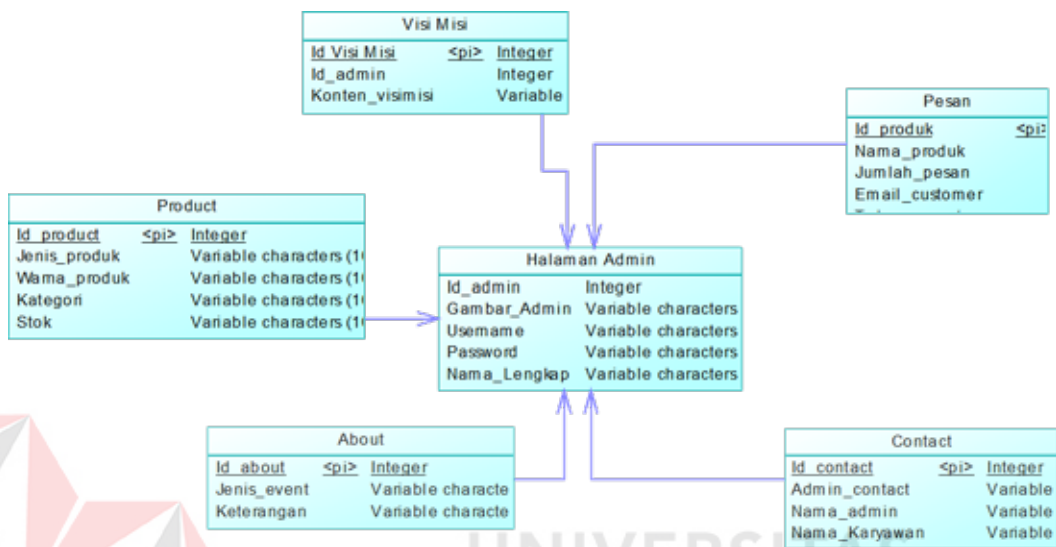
Visi Misi

| Id Visi Misi | <pi> | Integer |
|---|---|---|
| Id_admin | | Integer |
| Konten_visimisi | | Variable |

Pesan

| Id_produk | <pi> |
|---|---|
| Nama_produk | |
| Jumlah_pesan | |
| Email_customer | |

Product

| Id_product | <pi> | Integer |
|---|---|---|
| Jenis_produk | | Variable characters (1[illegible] |
| Warna_produk | | Variable characters (1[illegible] |
| Kategori | | Variable characters (1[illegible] |
| Stok | | Variable characters (1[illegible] |

Halaman Admin

| Id_admin | Integer |
|---|---|
| Gambar_Admin | Variable characters |
| Username | Variable characters |
| Password | Variable characters |
| Nama_Lengkap | Variable characters |

About

| Id_about | <pi> | Integer |
|---|---|---|
| Jenis_event | | Variable characte |
| Keterangan | | Variable characte |

Contact

| Id_contact | <pi> | Integer |
|---|---|---|
| Admin_contact | | Variable |
| Nama_admin | | Variable |
| Nama_Karyawan | | Variable |

UNIVERSITAS